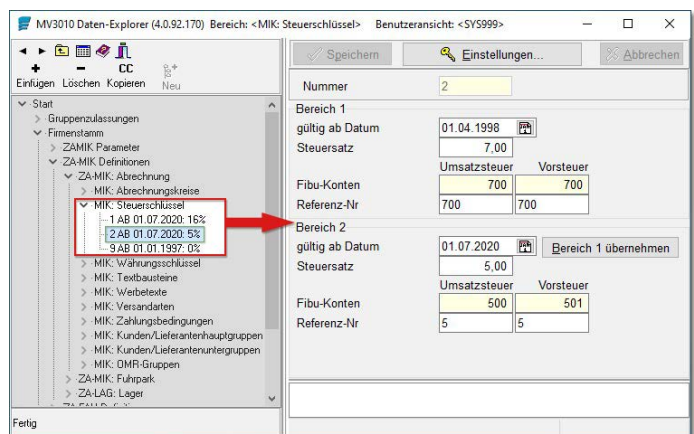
MV3010 Daten-Explorer (4.0.92.170) Bereich: <MIK: Steuerschlüssel> Benutzeransicht: <SYS999>

Einfügen Löschen Kopieren Neu

Start
Gruppenzulassungen
Firmenstamm
ZAMIK Parameter
ZA-MIK Definitionen
ZA-MIK: Abrechnung
MIK: Abrechnungskreise
MIK: Steuerschlüssel
1 AB 01.07.2020: 16%
2 AB 01.07.2020: 5%
9 AB 01.01.1997: 0%
MIK: Währungsschlüssel
MIK: Textbausteine
MIK: Werbetexte
MIK: Versandarten
MIK: Zahlungsbedingungen
MIK: Kunden/Lieferantenhauptgruppen
MIK: Kunden/Lieferantenuntergruppen
MIK: OMR-Gruppen
ZA-MIK: Fuhrpark
ZA-LAG: Lager

Fertig

Speichern Einstellungen... Abbrechen

Nummer 2

Bereich 1
gültig ab Datum 01.04.1998
Steuersatz 7,00
Umsatzsteuer Vorsteuer
Fibu-Konten 700 700
Referenz-Nr 700 700

Bereich 2
gültig ab Datum 01.07.2020 Bereich 1 übernehmen
Steuersatz 5,00
Umsatzsteuer Vorsteuer
Fibu-Konten 500 501
Referenz-Nr 5 5